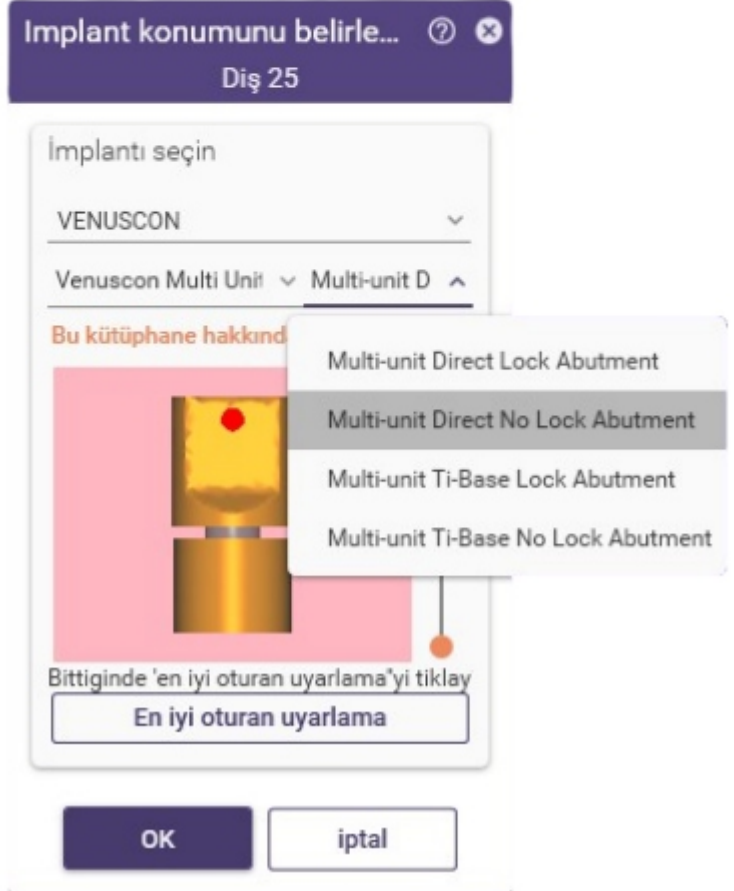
Implant konumunu belirle... ⓘ ⊗
Diş 25

İmplantı seçin

VENUSCON

Venuscon Multi Unit Multi-unit D

Bu kütüphane hakkınd

Multi-unit Direct Lock Abutment
Multi-unit Direct No Lock Abutment
Multi-unit Ti-Base Lock Abutment
Multi-unit Ti-Base No Lock Abutment

Bittiginde 'en iyi oturan uyarlama'yi tiklay

En iyi oturan uyarlama

OK

iptal